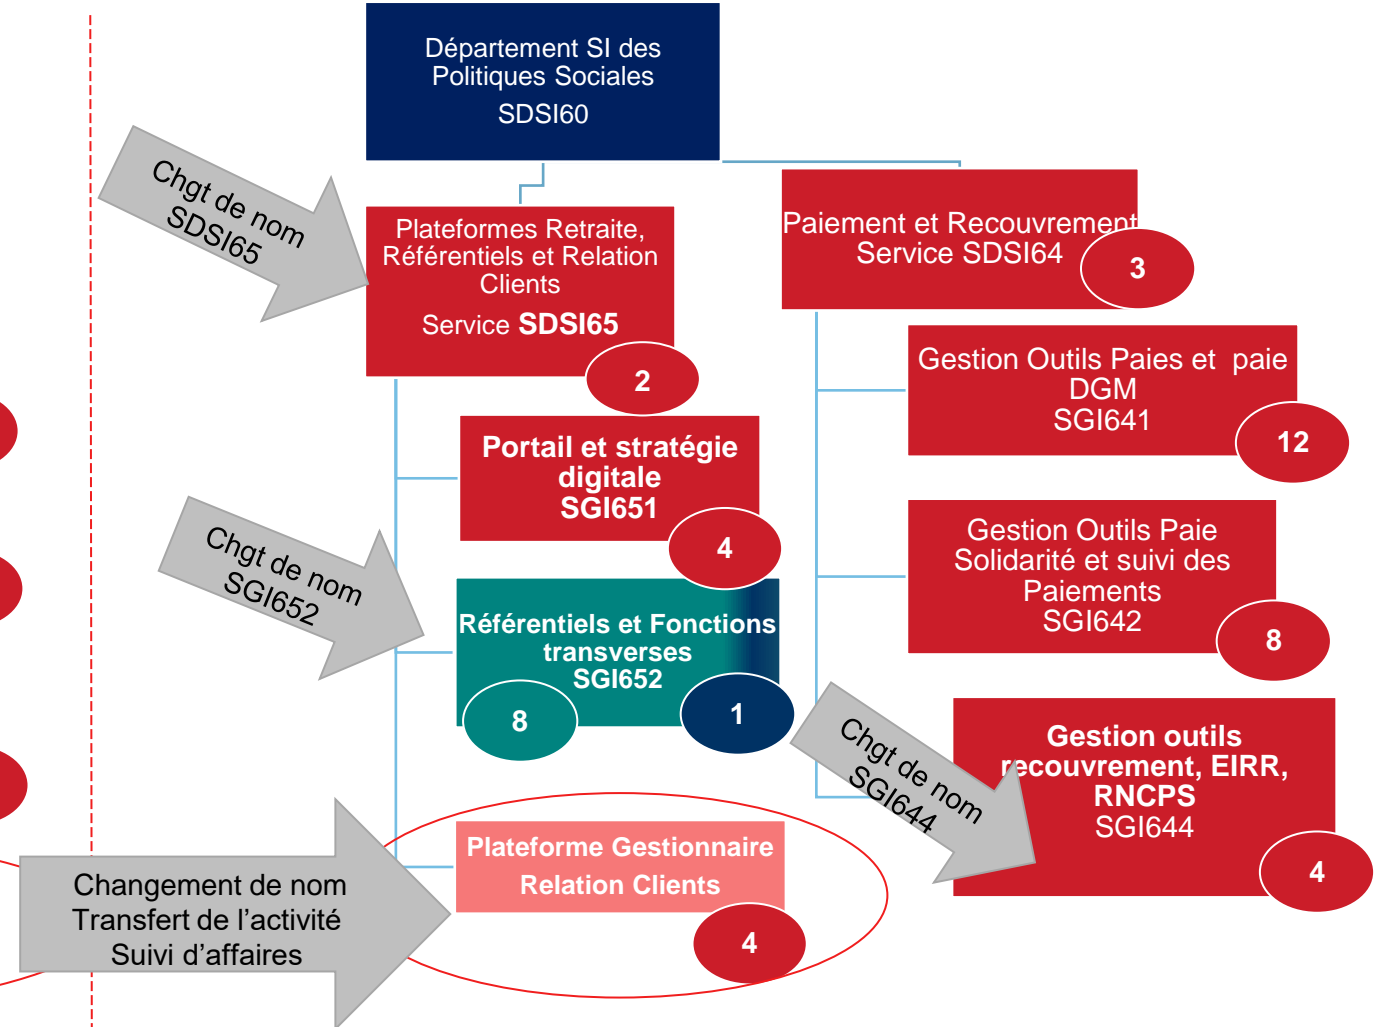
Département SI des Politiques Sociales
SDSI60

Chgt de nom
SDSI65

Plateformes Retraite, Référentiels et Relation Clients
Service SDSI65

2

Paiement et Recouvrement
Service SDSI64

3

Gestion Outils Paies et paie DGM
SGI641

12

Portail et stratégie digitale
SGI651

4

Chgt de nom
SGI652

Référentiels et Fonctions transverses
SGI652

8

1

Gestion Outils Paie Solidarité et suivi des Paiements
SGI642

8

Chgt de nom
SGI644

Gestion outils recouvrement, EIRR, RNCPS
SGI644

4

Changement de nom
Transfert de l'activité
Suivi d'affaires

Plateforme Gestionnaire Relation Clients

4